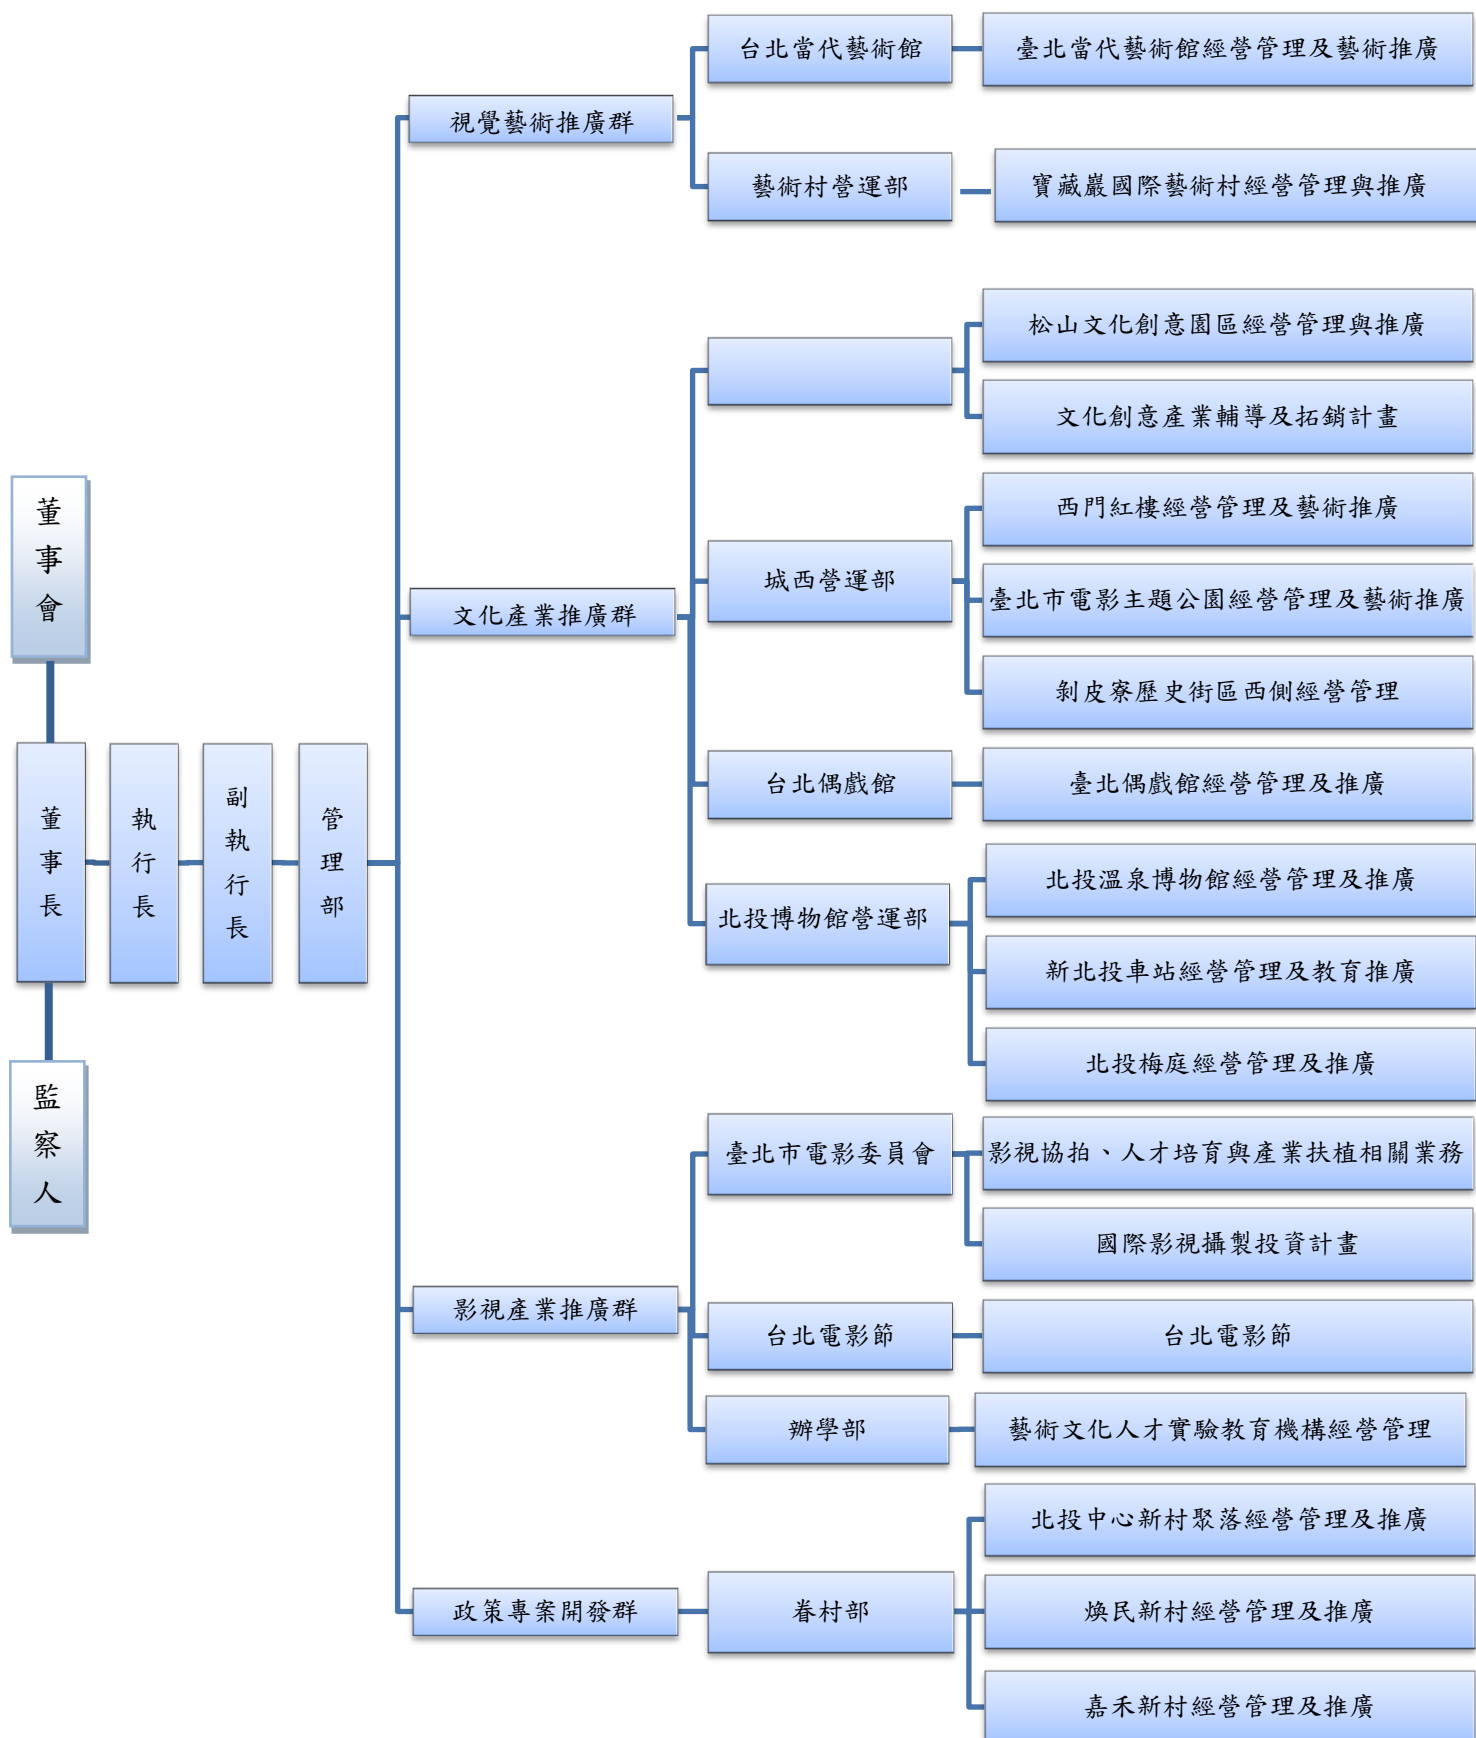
董事會

董事長

監察人

執行長

副執行長

管理部

視覺藝術推廣群

台北當代藝術館

臺北當代藝術館經營管理及藝術推廣

藝術村營運部

寶藏巖國際藝術村經營管理與推廣

文化產業推廣群

松山文化創意園區經營管理與推廣

文化創意產業輔導及拓銷計畫

城西營運部

西門紅樓經營管理及藝術推廣

臺北市電影主題公園經營管理及藝術推廣

剝皮寮歷史街區西側經營管理

台北偶戲館

臺北偶戲館經營管理及推廣

北投博物館營運部

北投溫泉博物館經營管理及推廣

新北投車站經營管理及教育推廣

北投梅庭經營管理及推廣

影視產業推廣群

臺北市電影委員會

影視協拍、人才培育與產業扶植相關業務

國際影視攝製投資計畫

台北電影節

台北電影節

辦學部

藝術文化人才實驗教育機構經營管理

政策專案開發群

眷村部

北投中心新村聚落經營管理及推廣

煥民新村經營管理及推廣

嘉禾新村經營管理及推廣